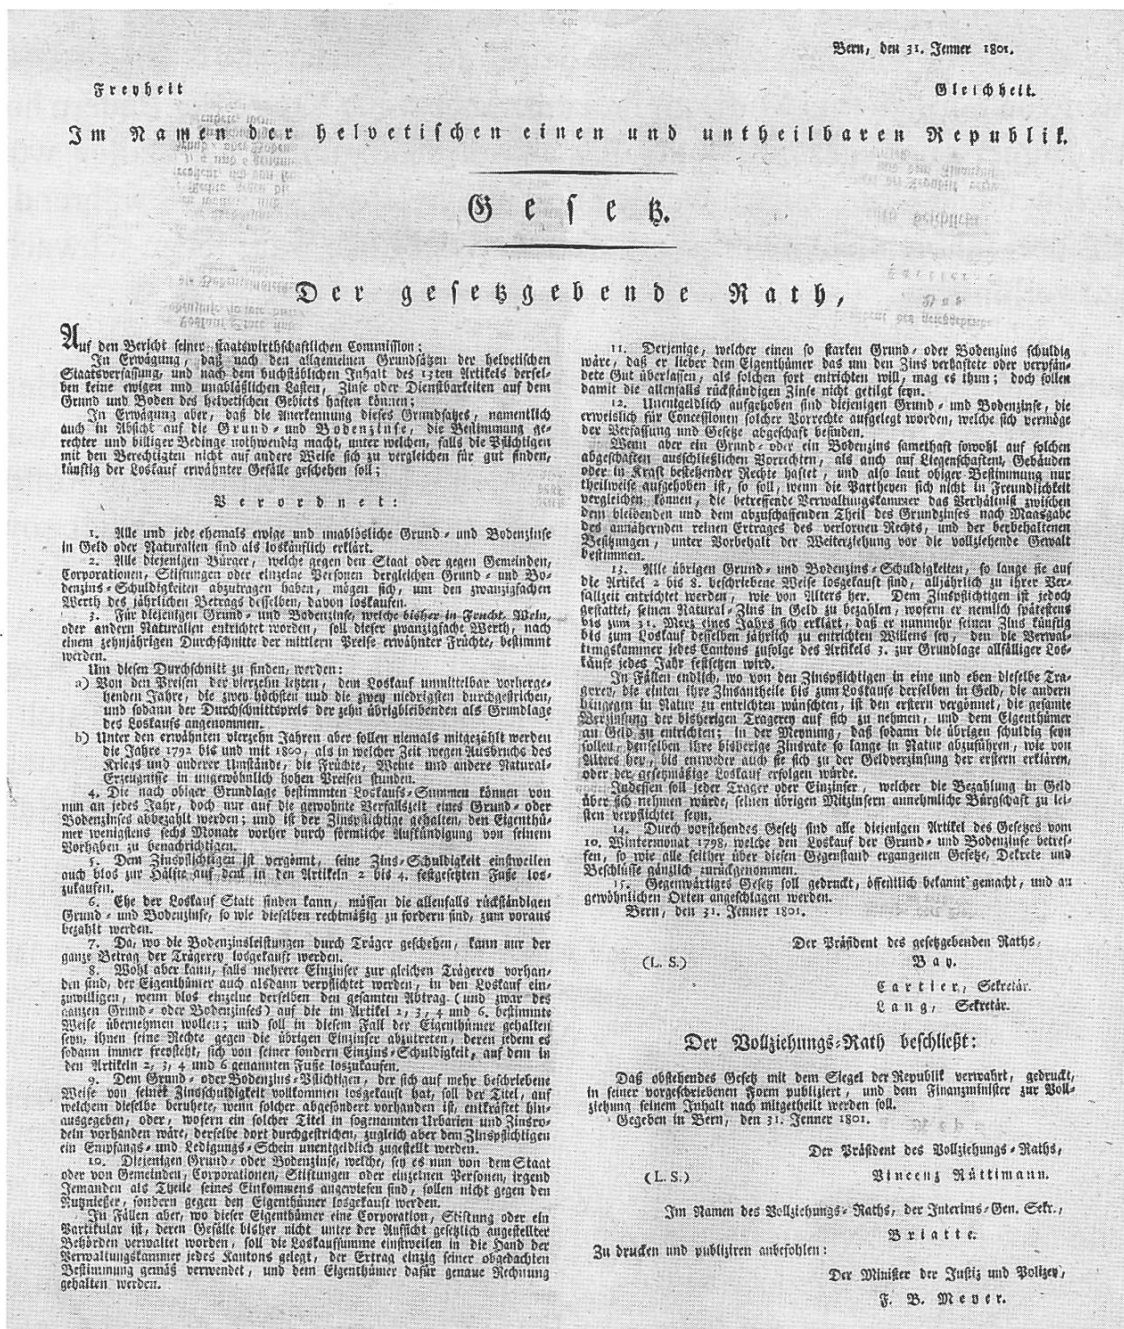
Bern, den 31. Jenner 1801.

Freyheit Gleichheit.

Im Namen der helvetischen einen und untheilbaren Republik.

Gesetz.

Der gesetzgebende Rath,

Auf den Bericht seiner staatswirthschaftlichen Commission;

In Erwägung, daß nach den allgemeinen Grundsätzen der helvetischen Staatsverfassung, und nach dem buchstäblichen Inhalt des 13ten Artikels derselben keine ewigen und unablößlichen Lasten, Zinse oder Dienstbarkeiten auf dem Grund und Boden des helvetischen Gebiets haften können;

In Erwägung aber, daß die Anerkennung dieses Grundsatzes, namentlich auch in Absicht auf die Grund- und Bodenzinse, die Bestimmung gerechter und billiger Bedinge nothwendig macht, unter welchen, falls die Pflichtigen mit den Berechtigten nicht auf andere Weise sich zu vergleichen für gut finden, künftig der Loskauf erwähnter Gefälle geschehen soll;

Verordnet:

1. Alle und jede ehemals ewige und unablösliche Grund- und Bodenzinse in Geld oder Naturalien sind als loskäuflich erklärt.

2. Alle diejenigen Bürger, welche gegen den Staat oder gegen Gemeinden, Corporationen, Stiftungen oder einzelne Personen dergleichen Grund- und Bodenzins-Schuldigkeiten abzutragen haben, mögen sich, um den zwanzigfachen Werth des jährlichen Betrags desselben, davon loskaufen.

3. Für diejenigen Grund- und Bodenzinse, welche bisher in Frucht, Wein, oder andern Naturalien entrichtet worden, soll dieser zwanzigfache Werth, nach einem zehnjährigen Durchschnitte der mittlern Preise erwähnter Früchte, bestimmt werden.

Um diesen Durchschnitt zu finden, werden:

a) Von den Preisen der vierzehn letzten, dem Loskauf unmittelbar vorhergehenden Jahre, die zwey höchsten und die zwey niedrigsten durchgestrichen, und sodann der Durchschnittspreis der zehn übrigbleibenden als Grundlage des Loskaufs angenommen.

b) Unter den erwähnten vierzehn Jahren aber sollen niemals mitgezählt werden die Jahre 1792 bis und mit 1800, als in welcher Zeit wegen Ausbruchs des Kriegs und anderer Umstände, die Früchte, Weine und andere Natural-Erzeugnisse in ungewöhnlich hohen Preisen stunden.

4. Die nach obiger Grundlage bestimmten Loskaufs-Summen können von nun an jedes Jahr, doch nur auf die gewohnte Verfallszeit eines Grund- oder Bodenzinses abbezahlt werden; und ist der Zinspflichtige gehalten, den Eigenthümer wenigstens sechs Monate vorher durch förmliche Aufkündigung von seinem Vorhaben zu benachrichtigen.

5. Dem Zinspflichtigen ist vergönnt, seine Zins-Schuldigkeit einstweilen auch blos zur Hälfte auf den in den Artikeln 2 bis 4. festgesetzten Fuße loszukaufen.

6. Ehe der Loskauf Statt finden kann, müssen die allenfalls rückständigen Grund- und Bodenzinse, so wie dieselben rechtmäßig zu fordern sind, zum voraus bezahlt werden.

7. Da, wo die Bodenzinsleistungen durch Träger geschehen, kann nur der ganze Betrag der Trägerey losgekauft werden.

8. Wohl aber kann, falls mehrere Einzinser zur gleichen Trägerey vorhanden sind, der Eigenthümer auch alsdann verpflichtet werden, in den Loskauf einzuwilligen, wenn blos einzelne derselben den gesamten Abtrag (und zwar des ganzen Grund- oder Bodenzinses) auf die im Artikel 2, 3, 4 und 6. bestimmte Weise übernehmen wollen; und soll in diesem Fall der Eigenthümer gehalten seyn, ihnen seine Rechte gegen die übrigen Einzinser abzutreten, deren jedem es sodann immer freysteht, sich von seiner sondern Einzins-Schuldigkeit, auf dem in den Artikeln 2, 3, 4 und 6 genannten Fuße loszukaufen.

9. Dem Grund- oder Bodenzins-Pflichtigen, der sich auf mehr beschriebene Weise von seiner Zinsschuldigkeit vollkommen losgekauft hat, soll der Titel, auf welchem dieselbe beruhete, wenn solcher abgesondert vorhanden ist, entkräftet hinausgegeben, oder, wofern ein solcher Titel in sogenannten Urbarien und Zinsrodeln vorhanden wäre, derselbe dort durchgestrichen, zugleich aber dem Zinspflichtigen ein Empfangs- und Ledigungs-Schein unentgeldlich zugestellt werden.

10. Diejenigen Grund- oder Bodenzinse, welche, sey es nun von dem Staat oder von Gemeinden, Corporationen, Stiftungen oder einzelnen Personen, irgend Jemanden als Theile seines Einkommens angewiesen sind, sollen nicht gegen den Nutznießer, sondern gegen den Eigenthümer losgekauft werden.

In Fällen aber, wo dieser Eigenthümer eine Corporation, Stiftung oder ein Partikular ist, deren Gefälle bisher nicht unter der Aufsicht gesetzlich angestellter Behörden verwaltet worden, soll die Loskaufsumme einstweilen in die Hand der Verwaltungskammer jedes Kantons gelegt, der Ertrag einzig seiner obgedachten Bestimmung gemäß verwendet, und dem Eigenthümer dafür genaue Rechnung gehalten werden.

11. Derjenige, welcher einen so starken Grund- oder Bodenzins schuldig wäre, daß er lieber dem Eigenthümer das um den Zins verhaftete oder verpfändete Gut überlassen, als solchen fort entrichten will, mag es thun; doch sollen damit die allenfalls rückständigen Zinse nicht getilgt seyn.

12. Unentgeldlich aufgehoben sind diejenigen Grund- und Bodenzinse, die erweislich für Concessionen solcher Vorrechte aufgelegt worden, welche sich vermöge der Verfassung und Gesetze abgeschaft befinden.

Wenn aber ein Grund- oder ein Bodenzins sammethaft sowohl auf solchen abgeschaften ausschließlichen Vorrechten, als auch auf Eigenschaften, Gebäuden oder in Kraft bestehender Rechte haftet, und also laut obiger Bestimmung nur theilweise aufgehoben ist, so soll, wenn die Partheyen sich nicht in Freundlichkeit vergleichen können, die betreffende Verwaltungskammer das Verhältniß zwischen dem bleibenden und dem abzuschaffenden Theil des Grundzinses nach Maasgabe des annähernden reinen Ertrages des verlornen Rechts, und der beybehaltenen Besitzungen, unter Vorbehalt der Weiterziehung vor die vollziehende Gewalt bestimmen.

13. Alle übrigen Grund- und Bodenzins-Schuldigkeiten, so lange sie auf die Artikel 2 bis 8. beschriebene Weise losgekauft sind, alljährlich zu ihrer Verfallzeit entrichtet werden, wie von Alters her. Dem Zinspflichtigen ist jedoch gestattet, seinen Natural-Zins in Geld zu bezahlen, wofern er nemlich spätestens bis zum 31. Merz eines Jahrs sich erklärt, daß er nunmehr seinen Zins künftig bis zum Loskauf desselben jährlich zu entrichten Willens sey, den die Verwaltungskammer jedes Cantons zufolge des Artikels 3. zur Grundlage allfälliger Loskäufe jedes Jahr festsetzen wird.

In Fällen endlich, wo von den Zinspflichtigen in eine und eben dieselbe Trägerey, die einten ihre Zinsantheile bis zum Loskaufe derselben in Geld, die andern hingegen in Natur zu entrichten wünschten, ist den erstern vergönnt, die gesamte Verzinsung der bisherigen Trägerey auf sich zu nehmen, und dem Eigenthümer in Geld zu entrichten; in der Meynung, daß sodann die übrigen schuldig seyn sollen, denselben ihre bisherige Zinsrate so lange in Natur abzuführen, wie von Alters her, bis entweder auch sie sich zu der Geldverzinsung der erstern erklären, oder der gesetzmäßige Loskauf erfolgen würde.

Indessen soll jeder Trager oder Einzinser, welcher die Bezahlung in Geld über sich nehmen würde, seinen übrigen Mitzinsern annehmliche Bürgschaft zu leisten verpflichtet seyn.

14. Durch vorstehendes Gesetz sind alle diejenigen Artikel des Gesetzes vom 10. Wintermonat 1798, welche den Loskauf der Grund- und Bodenzinse betreffen, so wie alle seither über diesen Gegenstand ergangenen Gesetze, Dekrete und Beschlüsse gänzlich zurückgenommen.

15. Gegenwärtiges Gesetz soll gedruckt, öffentlich bekannt gemacht, und an gewöhnlichen Orten angeschlagen werden.

Bern, den 31. Jenner 1801.

Der Präsident des gesetzgebenden Raths,
Bay.

(L. S.)

Cartier, Sekretär.
Lang, Sekretär.

Der Vollziehungs-Rath beschließt:

Daß obstehendes Gesetz mit dem Siegel der Republik verwahrt, gedruckt, in seiner vorgeschriebenen Form publiziert, und dem Finanzminister zur Vollziehung seinem Inhalt nach mitgetheilt werden soll.

Gegeben in Bern, den 31. Jenner 1801.

Der Präsident des Vollziehungs-Raths,
Vincenz Rüttimann.

(L. S.)

Im Namen des Vollziehungs-Raths, der Interims-Gen. Sekr.,
Briatte.

Zu drucken und publiziren anbefohlen:

Der Minister der Justiz und Polizey,
F. B. Meyer.